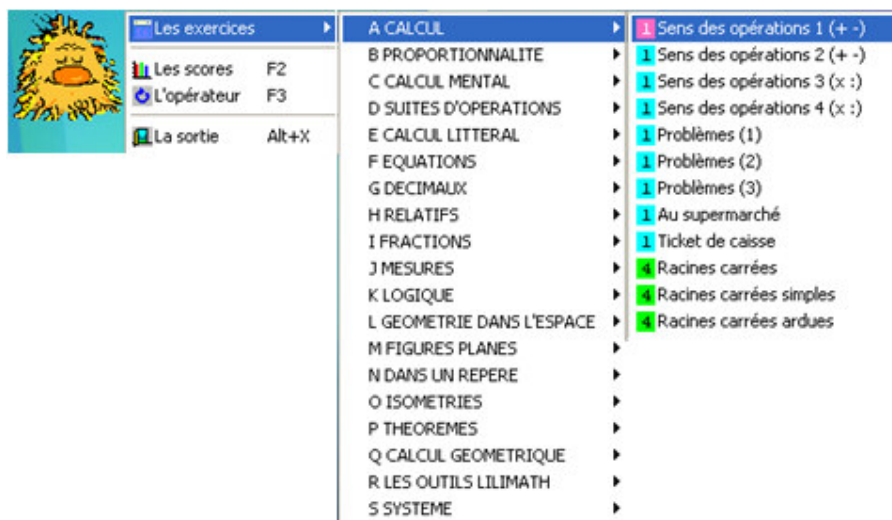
Les exercices
Les scores F2
L'opérateur F3
La sortie Alt+X

A CALCUL
B PROPORTIONNALITE
C CALCUL MENTAL
D SUITES D'OPERATIONS
E CALCUL LITTERAL
F EQUATIONS
G DECIMAUX
H RELATIFS
I FRACTIONS
J MESURES
K LOGIQUE
L GEOMETRIE DANS L'ESPACE
M FIGURES PLANES
N DANS UN REPERE
O ISOMETRIES
P THEOREMES
Q CALCUL GEOMETRIQUE
R LES OUTILS LILIMATH
S SYSTEME

1 Sens des opérations 1 (+ -)
1 Sens des opérations 2 (+ -)
1 Sens des opérations 3 (x :)
1 Sens des opérations 4 (x :)
1 Problèmes (1)
1 Problèmes (2)
1 Problèmes (3)
1 Au supermarché
1 Ticket de caisse
4 Racines carrées
4 Racines carrées simples
4 Racines carrées ardues